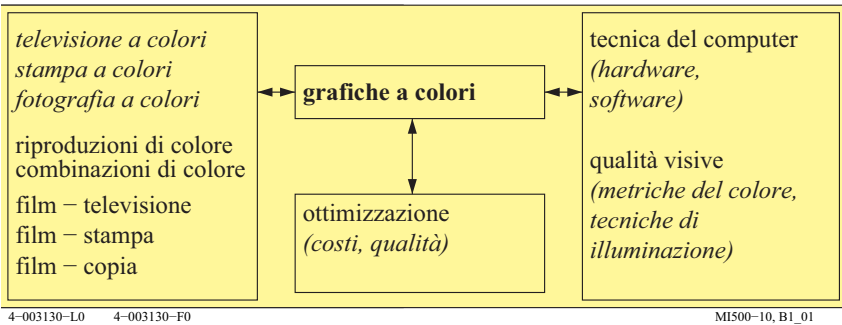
televisione a colori
stampa a colori
fotografia a colori

riproduzioni di colore
combinazioni di colore

film − televisione
film − stampa
film − copia

grafiche a colori

ottimizzazione
(costi, qualità)

tecnica del computer
(hardware, software)

qualità visive
(metriche del colore, tecniche di illuminazione)

4−003130−L0 4−003130−F0

MI500−10, B1_01